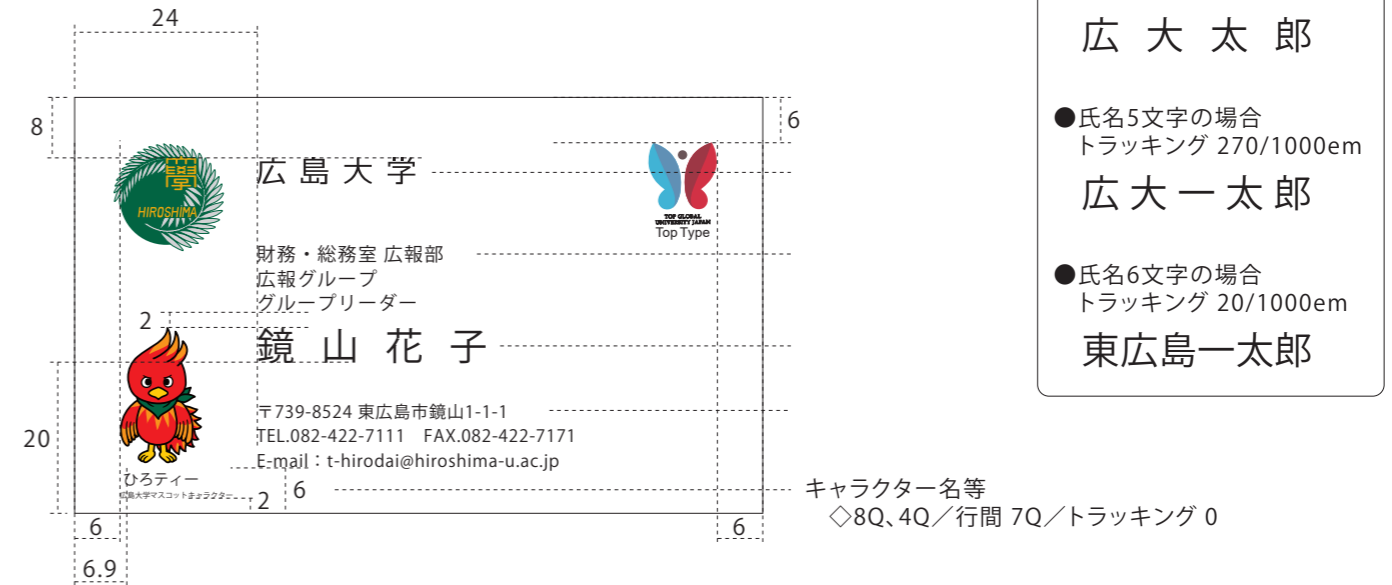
24

8

6

広島大学

HIROSHIMA

TOP GLOBAL UNIVERSITY JAPAN
Top Type

財務・総務室 広報部
広報グループ
グループリーダー

2

鏡 山 花 子

20

〒739-8524 東広島市鏡山1-1-1
TEL.082-422-7111 FAX.082-422-7171
E-mail：t-hirodai@hiroshima-u.ac.jp

ひろティー
広島大学マスコットキャラクター

2

6

キャラクター名等
◇8Q、4Q／行間 7Q／トラッキング 0

6

6

6.9

広 大 太 郎

●氏名5文字の場合
トラッキング 270/1000em

広 大 一 太 郎

●氏名6文字の場合
トラッキング 20/1000em

東広島一太郎